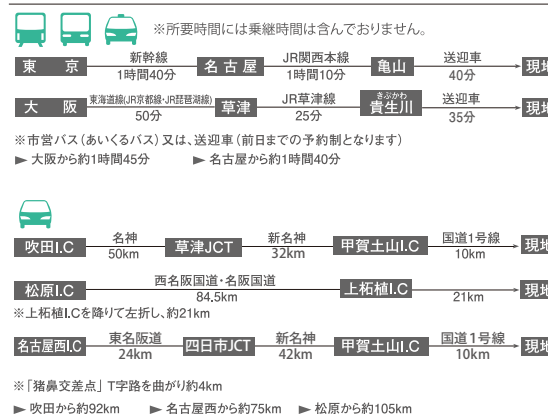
※所要時間には乗継時間は含んでおりません。

東京 新幹線 1時間40分 名古屋 JR関西本線 1時間10分 亀山 送迎車 40分 現地

大阪 東海道線(JR京都線・JR琵琶湖線) 50分 草津 JR草津線 25分 きぶかわ 貴生川 送迎車 35分 現地

※市営バス(あいくるバス)又は、送迎車(前日までの予約制となります)

► 大阪から約1時間45分 ► 名古屋から約1時間40分

吹田I.C 名神 50km 草津JCT 新名神 32km 甲賀土山I.C 国道1号線 10km 現地

松原I.C 西名阪国道・名阪国道 84.5km 上柘植I.C 21km 現地

※上柘植I.Cを降りて左折し、約21km

名古屋西I.C 東名阪道 24km 四日市JCT 新名神 42km 甲賀土山I.C 国道1号線 10km 現地

※「猪鼻交差点」T字路を曲がり約4km

► 吹田から約92km ► 名古屋西から約75km ► 松原から約105km